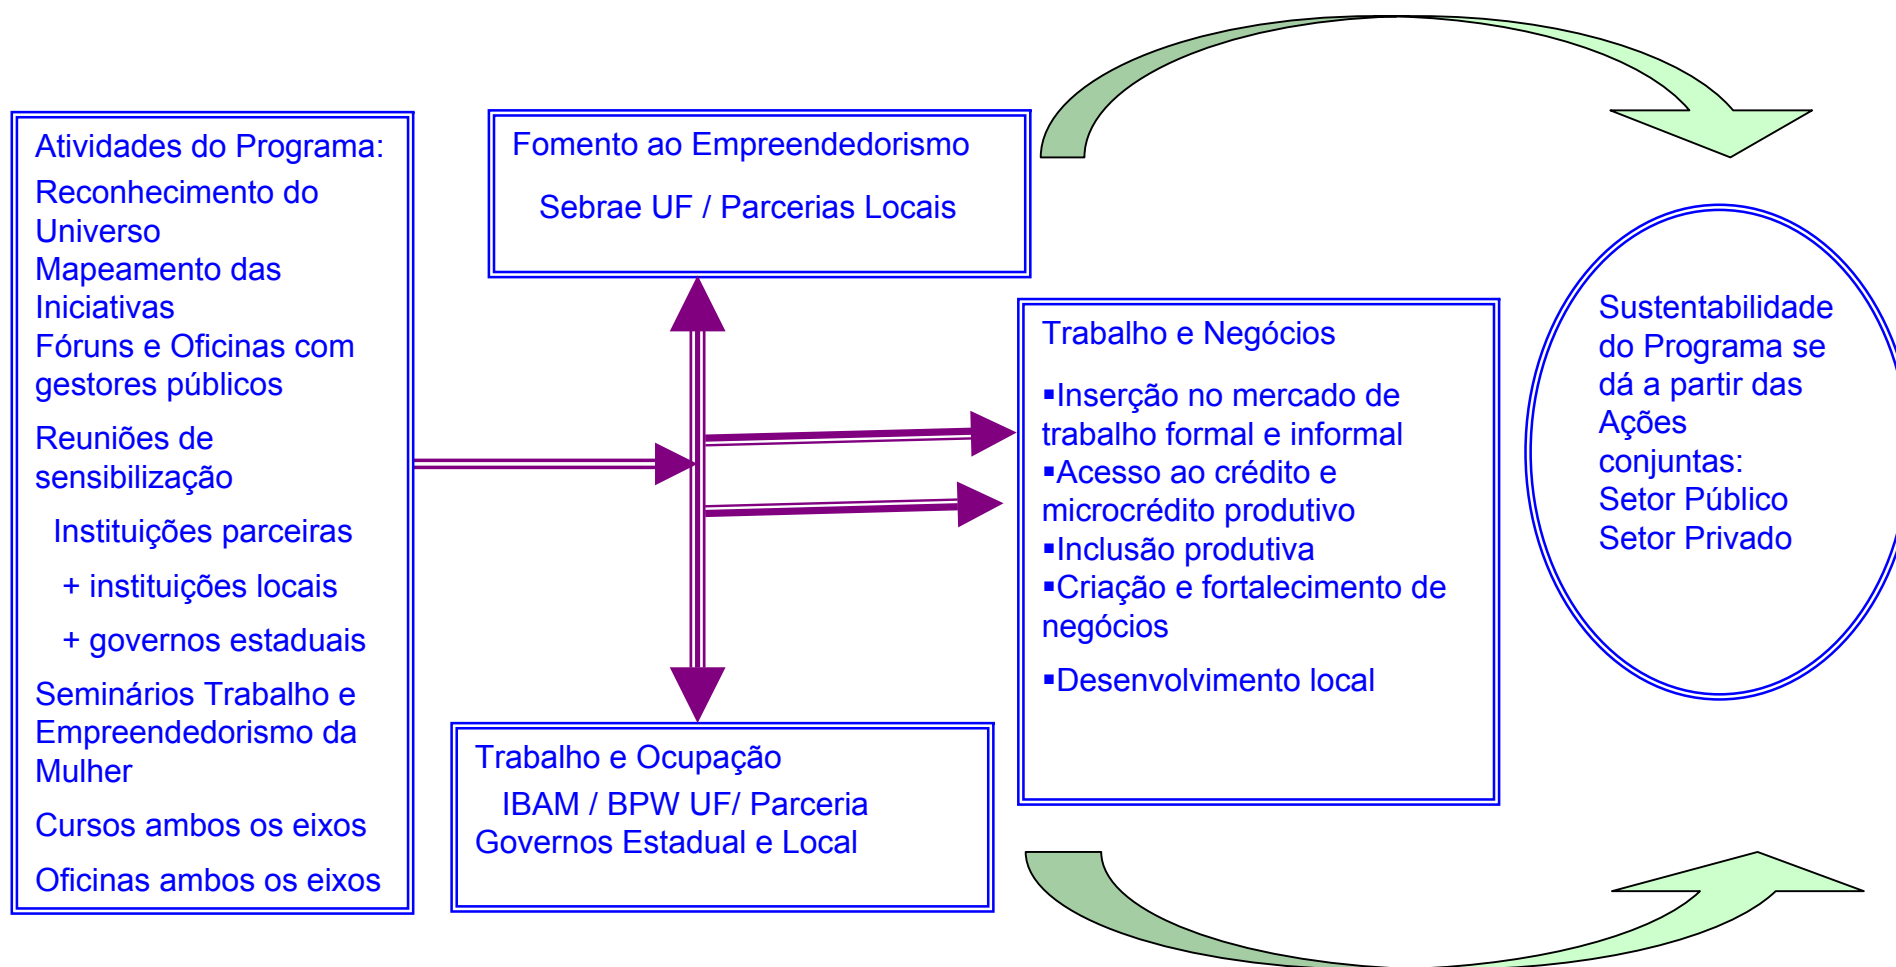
Atividades do Programa:
Reconhecimento do Universo
Mapeamento das Iniciativas
Fóruns e Oficinas com gestores públicos
Reuniões de sensibilização
Instituições parceiras
+ instituições locais
+ governos estaduais
Seminários Trabalho e Empreendedorismo da Mulher
Cursos ambos os eixos
Oficinas ambos os eixos

Fomento ao Empreendedorismo
Sebrae UF / Parcerias Locais

Trabalho e Negócios
▪Inserção no mercado de trabalho formal e informal
▪Acesso ao crédito e microcrédito produtivo
▪Inclusão produtiva
▪Criação e fortalecimento de negócios
▪Desenvolvimento local

Trabalho e Ocupação
IBAM / BPW UF/ Parceria Governos Estadual e Local

Sustentabilidade do Programa se dá a partir das Ações conjuntas:
Setor Público
Setor Privado